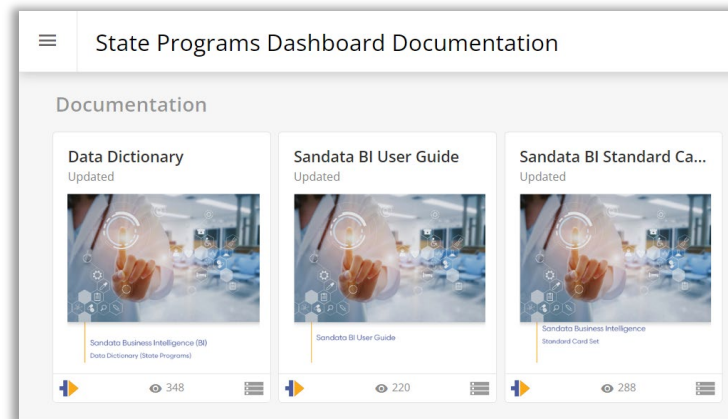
State Programs Dashboard Documentation

Documentation

Data Dictionary
Updated

Sandata Business Intelligence (BI)
Data Dictionary (State Programs)

348

Sandata BI User Guide
Updated

Sandata BI User Guide

220

Sandata BI Standard Ca...
Updated

Sandata Business Intelligence
Standard Card Set

288